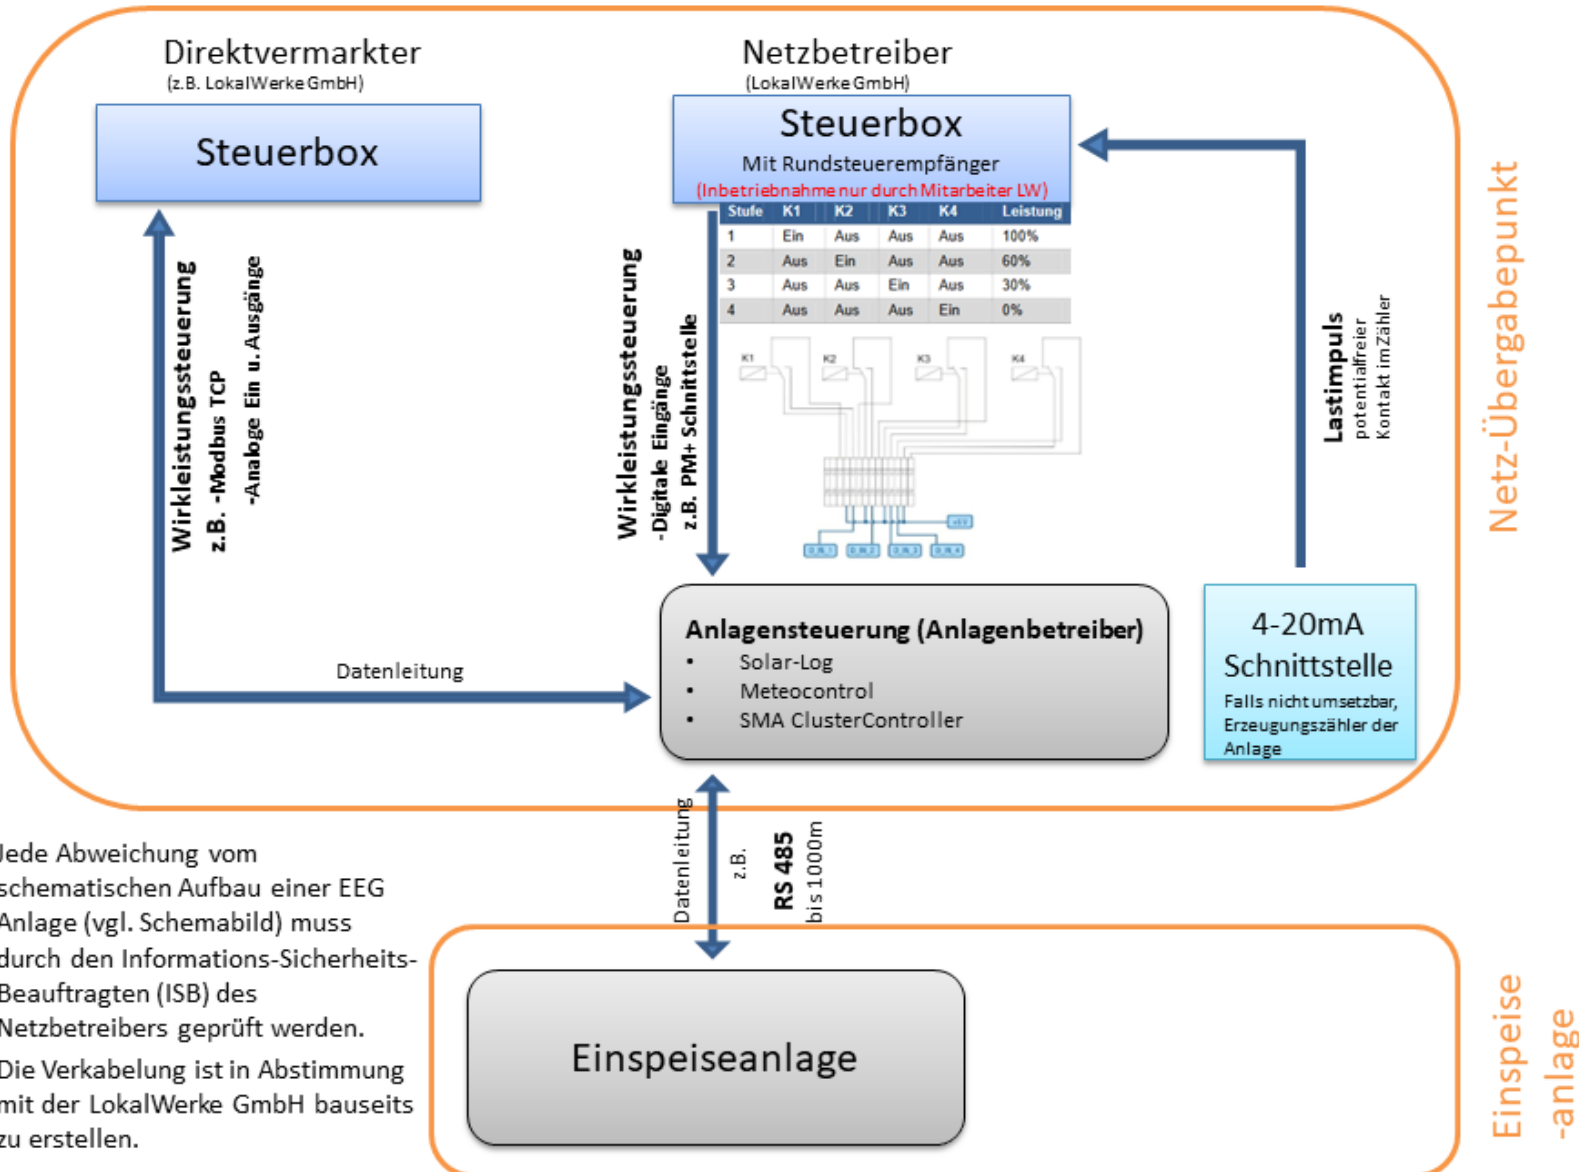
Direktvermarkter
(z.B. LokalWerke GmbH)

Steuerbox

Netzbetreiber
(LokalWerke GmbH)

Steuerbox
Mit Rundsteuerempfänger
(Inbetriebnahme nur durch Mitarbeiter LW)

| Stufe | K1 | K2 | K3 | K4 | Leistung |
|---|---|---|---|---|---|
| 1 | Ein | Aus | Aus | Aus | 100% |
| 2 | Aus | Ein | Aus | Aus | 60% |
| 3 | Aus | Aus | Ein | Aus | 30% |
| 4 | Aus | Aus | Aus | Ein | 0% |

K1 K2 K3 K4

Netz-Übergabepunkt

Wirkleistungssteuerung
z.B. -Modbus TCP
-Analoge Ein u. Ausgänge

Wirkleistungssteuerung
-Digitale Eingänge
z.B. PM+ Schnittstelle

Lastimpuls
potentialfreier
Kontakt im Zähler

Datenleitung

Anlagensteuerung (Anlagenbetreiber)
• Solar-Log
• Meteocontrol
• SMA ClusterController

4-20mA
Schnittstelle
Falls nicht umsetzbar, Erzeugungszähler der Anlage

Datenleitung
z.B.
RS 485
bis 1000m

Jede Abweichung vom schematischen Aufbau einer EEG Anlage (vgl. Schemabild) muss durch den Informations-Sicherheits-Beauftragten (ISB) des Netzbetreibers geprüft werden.

Die Verkabelung ist in Abstimmung mit der LokalWerke GmbH bauseits zu erstellen.

Einspeiseanlage

Einspeise
-anlage